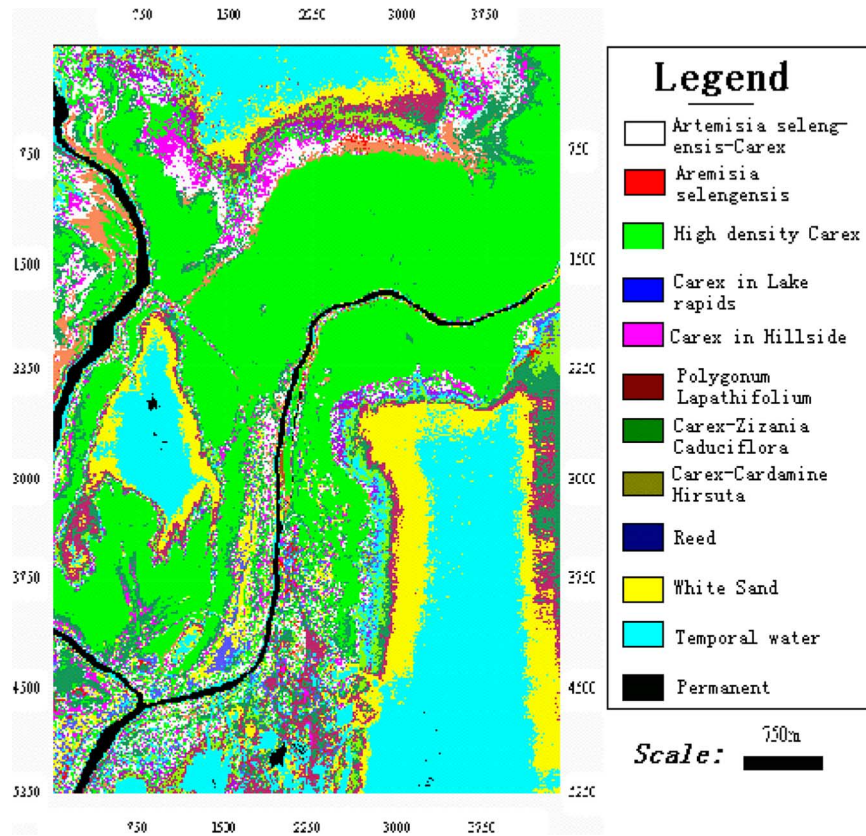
750 1500 2250 3000 3750

750
1500
2250
3000
3750
4500
5250

750
1500
2250
3000
3750
4500
5250

750 1500 2250 3000 3750

Legend

Artemisia selengensis-Carex
Aremisia selengensis
High density Carex
Carex in Lake rapids
Carex in Hillside
Polygonum Lapathifolium
Carex-Zizania Caduciflora
Carex-Cardamine Hirsuta
Reed
White Sand
Temporal water
Permanent

Scale: 750m